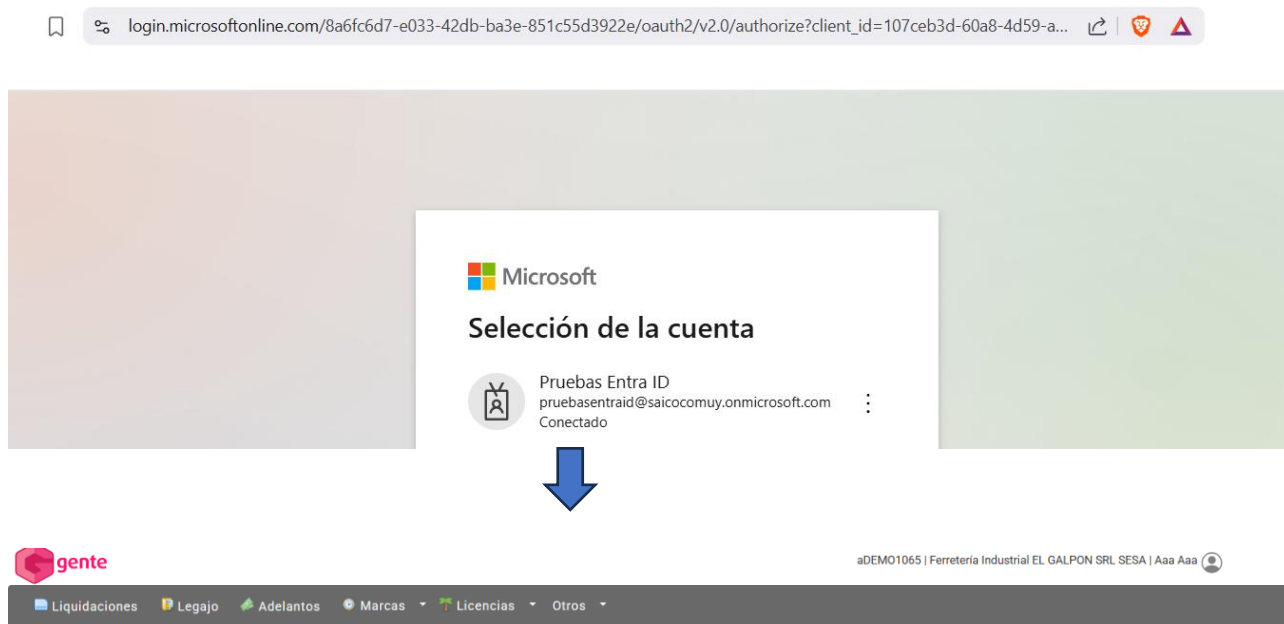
login.microsoftonline.com/8a6fc6d7-e033-42db-ba3e-851c55d3922e/oauth2/v2.0/authorize?client_id=107ceb3d-60a8-4d59-a...

Microsoft

Selección de la cuenta

Pruebas Entra ID
pruebasentraid@saicocomuy.onmicrosoft.com
Conectado

gente

aDEMO1065 | Ferretería Industrial EL GALPON SRL SESA | Aaa Aaa

Liquidaciones Legajo Adelantos Marcas Licencias Otros